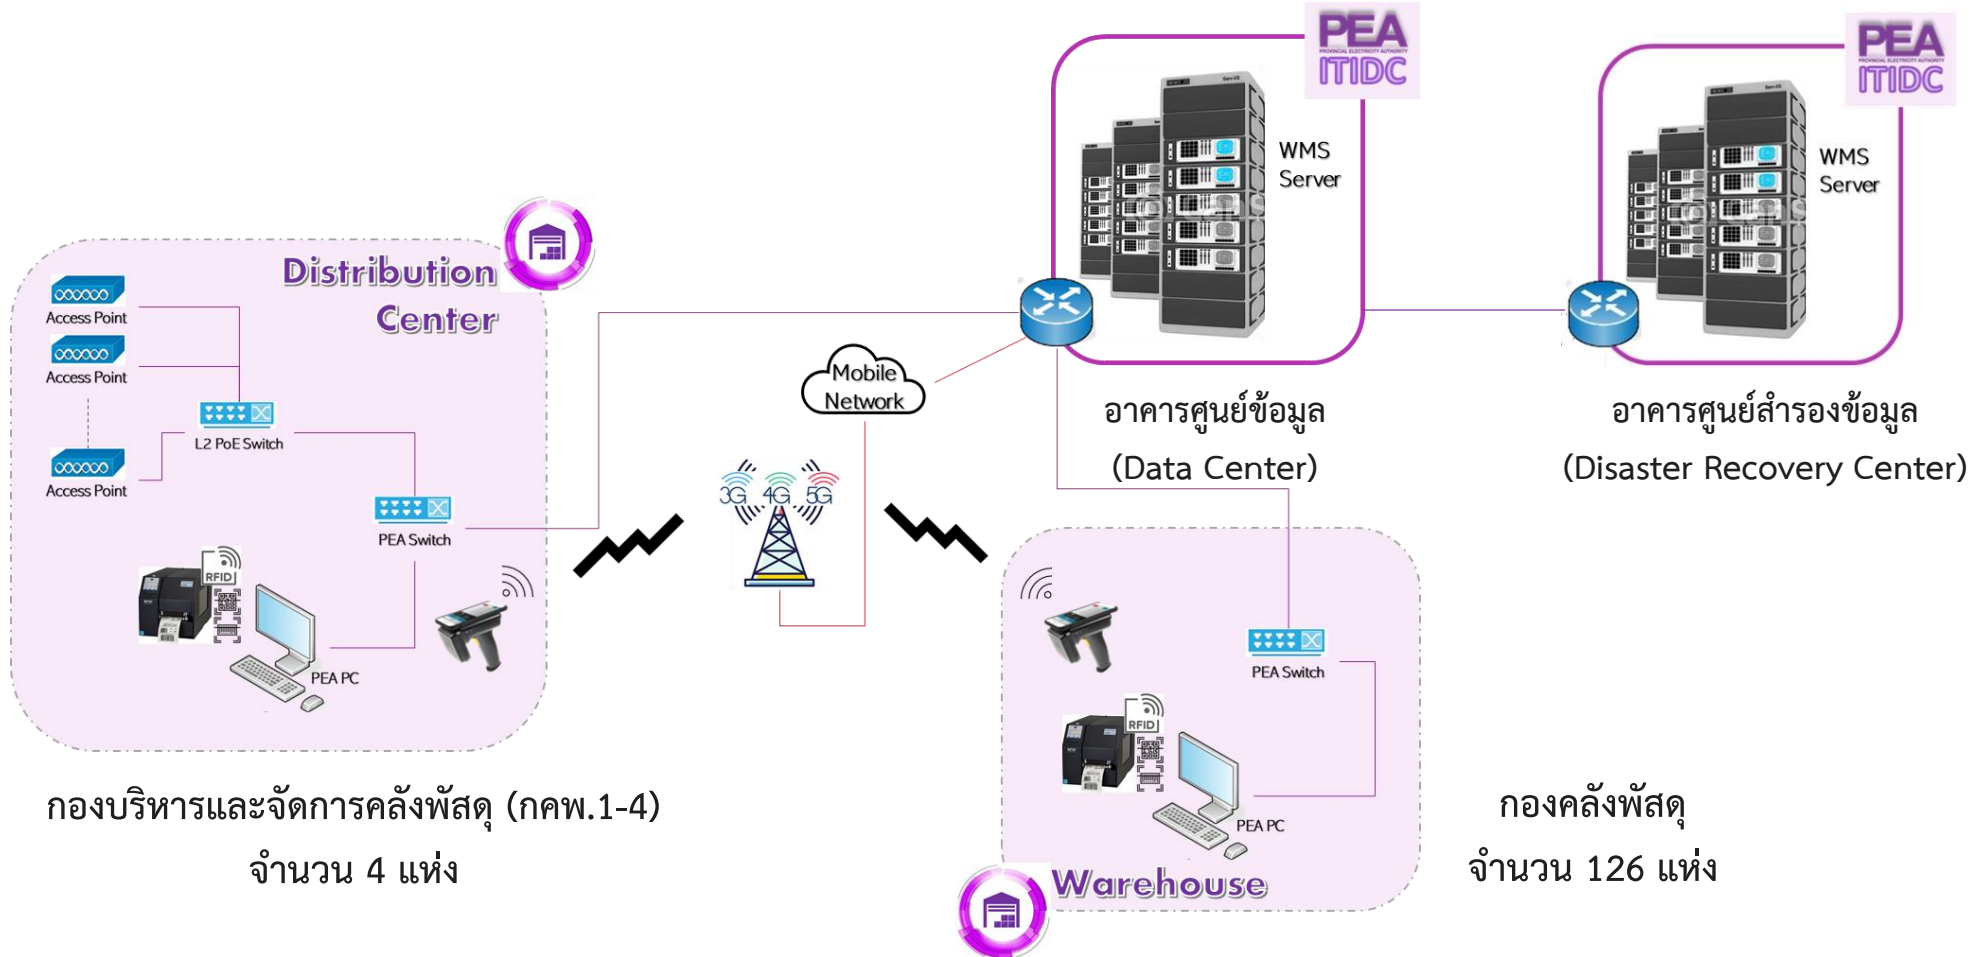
PEA ITIDC

WMS Server

PEA ITIDC

WMS Server

Distribution Center

Access Point

Access Point

Access Point

L2 PoE Switch

PEA Switch

RFID

PEA PC

Mobile Network

3G 4G 5G

อาคารศูนย์ข้อมูล (Data Center)

อาคารศูนย์สำรองข้อมูล (Disaster Recovery Center)

PEA Switch

RFID

PEA PC

Warehouse

กองบริหารและจัดการคลังพัสดุ (กคพ.1-4) จำนวน 4 แห่ง

กองคลังพัสดุ จำนวน 126 แห่ง